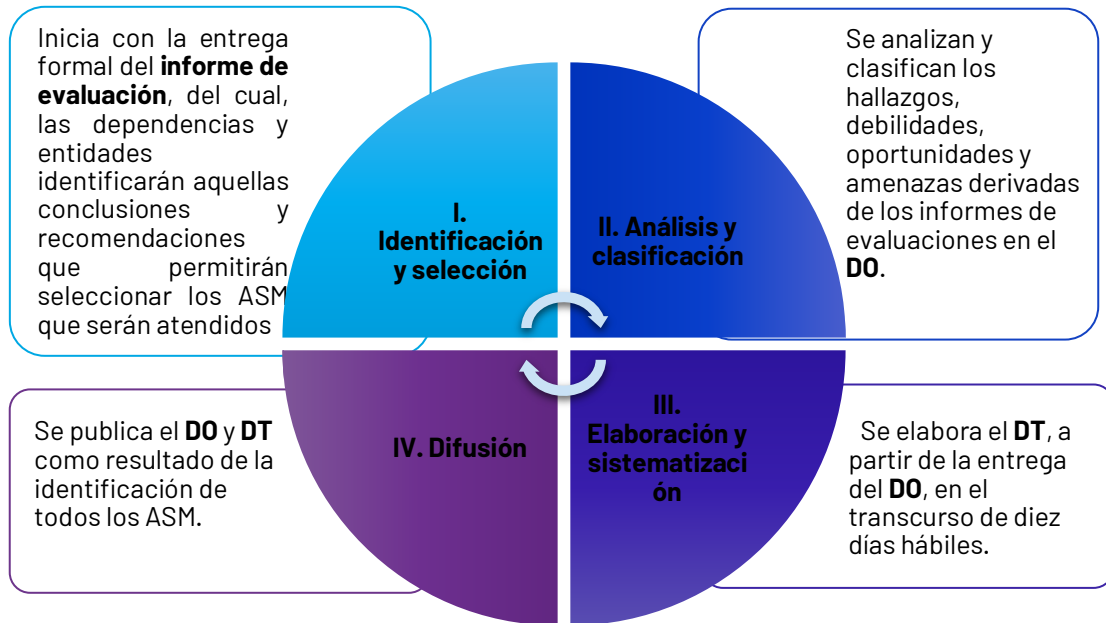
Inicia con la entrega formal del **informe de evaluación**, del cual, las dependencias y entidades identificarán aquellas conclusiones y recomendaciones que permitirán seleccionar los ASM que serán atendidos

I. Identificación y selección

II. Análisis y clasificación

Se analizan y clasifican los hallazgos, debilidades, oportunidades y amenazas derivadas de los informes de evaluaciones en el **DO**.

Se publica el **DO** y **DT** como resultado de la identificación de todos los ASM.

IV. Difusión

III. Elaboración y sistematización

Se elabora el **DT**, a partir de la entrega del **DO**, en el transcurso de diez días hábiles.